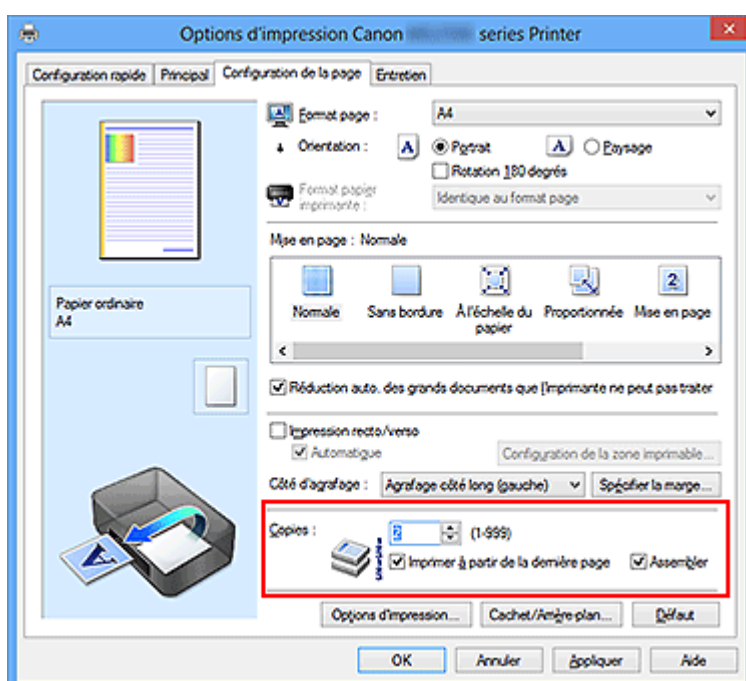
Options d'impression Canon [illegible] series Printer

Configuration rapide | Principal | Configuration de la page | Entretien

Format page : A4

Orientation : Portrait Paysage

Rotation 180 degrés

Format papier imprimante : Identique au format page

Mise en page : Normale

Normale | Sans bordure | À l'échelle du papier | Proportionnée | Mise en page

Papier ordinaire
A4

Réduction auto. des grands documents que l'imprimante ne peut pas traiter

Impression recto/verso

Automatique

Configuration de la zone imprimable...

Côté d'agrafage : Agrafage côté long (gauche)

Spécifier la marge...

Copies : 2 (1-999)

Imprimer à partir de la dernière page

Assembler

Options d'impression...

Cachet/Arrière-plan...

Défaut

OK | Annuler | Appliquer | Aide